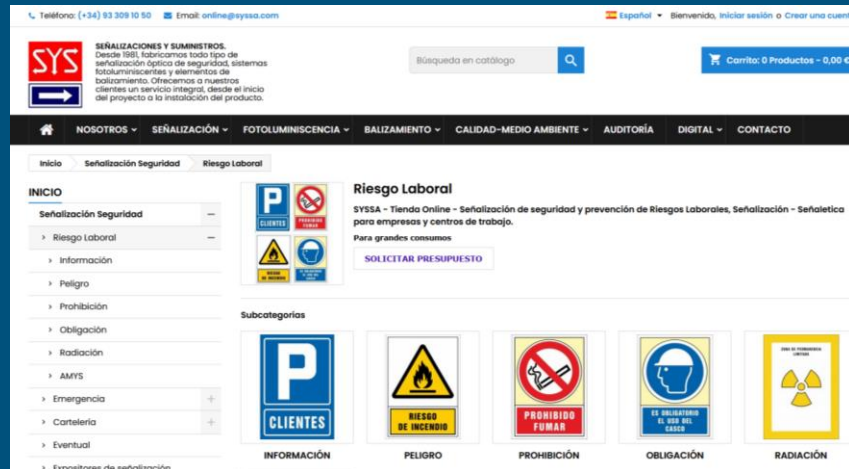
Teléfono: (+34) 93 309 10 50 Email: online@syssa.com

Español ▾ Bienvenido, Iniciar sesión o Crear una cuent

SYS

SEÑALIZACIONES Y SUMINISTROS.
Desde 1981, fabricamos todo tipo de señalización óptica de seguridad, sistemas fotoluminiscentes y elementos de balizamiento. Ofrecemos a nuestros clientes un servicio integral, desde el inicio del proyecto a la instalación del producto.

Búsqueda en catálogo

Carrito: 0 Productos - 0,00 €

NOSOTROS ▾ SEÑALIZACIÓN ▾ FOTOLUMINISCENCIA ▾ BALIZAMIENTO ▾ CALIDAD-MEDIO AMBIENTE ▾ AUDITORÍA DIGITAL ▾ CONTACTO

Inicio Señalización Seguridad Riesgo Laboral

INICIO
Señalización Seguridad —
› Riesgo Laboral —
› Información
› Peligro
› Prohibición
› Obligación
› Radiación
› AMYS
› Emergencia +
› Cartelería +
› Eventual
› Expositores de señalización

CLIENTES
PROHIBIDO FUMAR
RIESGO DE INCENDIO
ES OBLIGATORIO EL USO DEL CASCO

Riesgo Laboral

SYSSA - Tienda Online - Señalización de seguridad y prevención de Riesgos Laborales, Señalización - Señaletica para empresas y centros de trabajo.

Para grandes consumos

SOLICITAR PRESUPUESTO

Subcategorías

CLIENTES
RIESGO DE INCENDIO
PROHIBIDO FUMAR
ES OBLIGATORIO EL USO DEL CASCO
ZONA DE PERMANENCIA LIMITADA

INFORMACIÓN PELIGRO PROHIBICIÓN OBLIGACIÓN RADIACIÓN